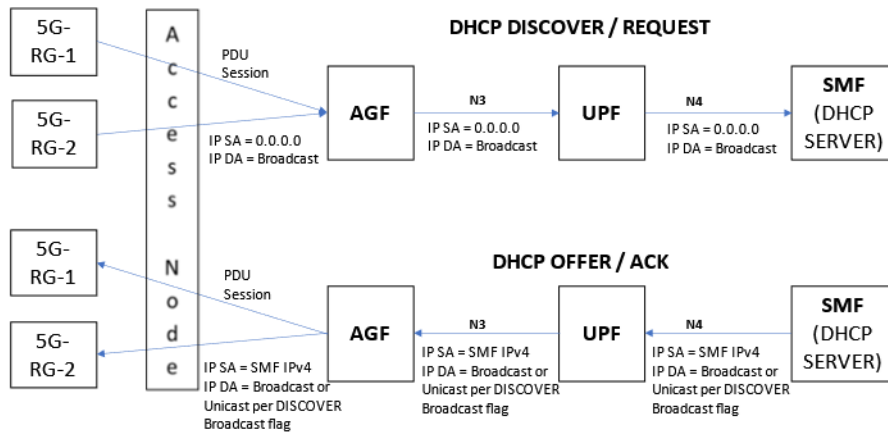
5G-RG-1

5G-RG-2

Access Node

DHCP DISCOVER / REQUEST

PDU Session

AGF

IP SA = 0.0.0.0
IP DA = Broadcast

N3

IP SA = 0.0.0.0
IP DA = Broadcast

UPF

N4

IP SA = 0.0.0.0
IP DA = Broadcast

SMF (DHCP SERVER)

5G-RG-1

5G-RG-2

DHCP OFFER / ACK

PDU Session

AGF

IP SA = SMF IPv4
IP DA = Broadcast or Unicast per DISCOVER Broadcast flag

N3

IP SA = SMF IPv4
IP DA = Broadcast or Unicast per DISCOVER Broadcast flag

UPF

N4

IP SA = SMF IPv4
IP DA = Broadcast or Unicast per DISCOVER Broadcast flag

SMF (DHCP SERVER)